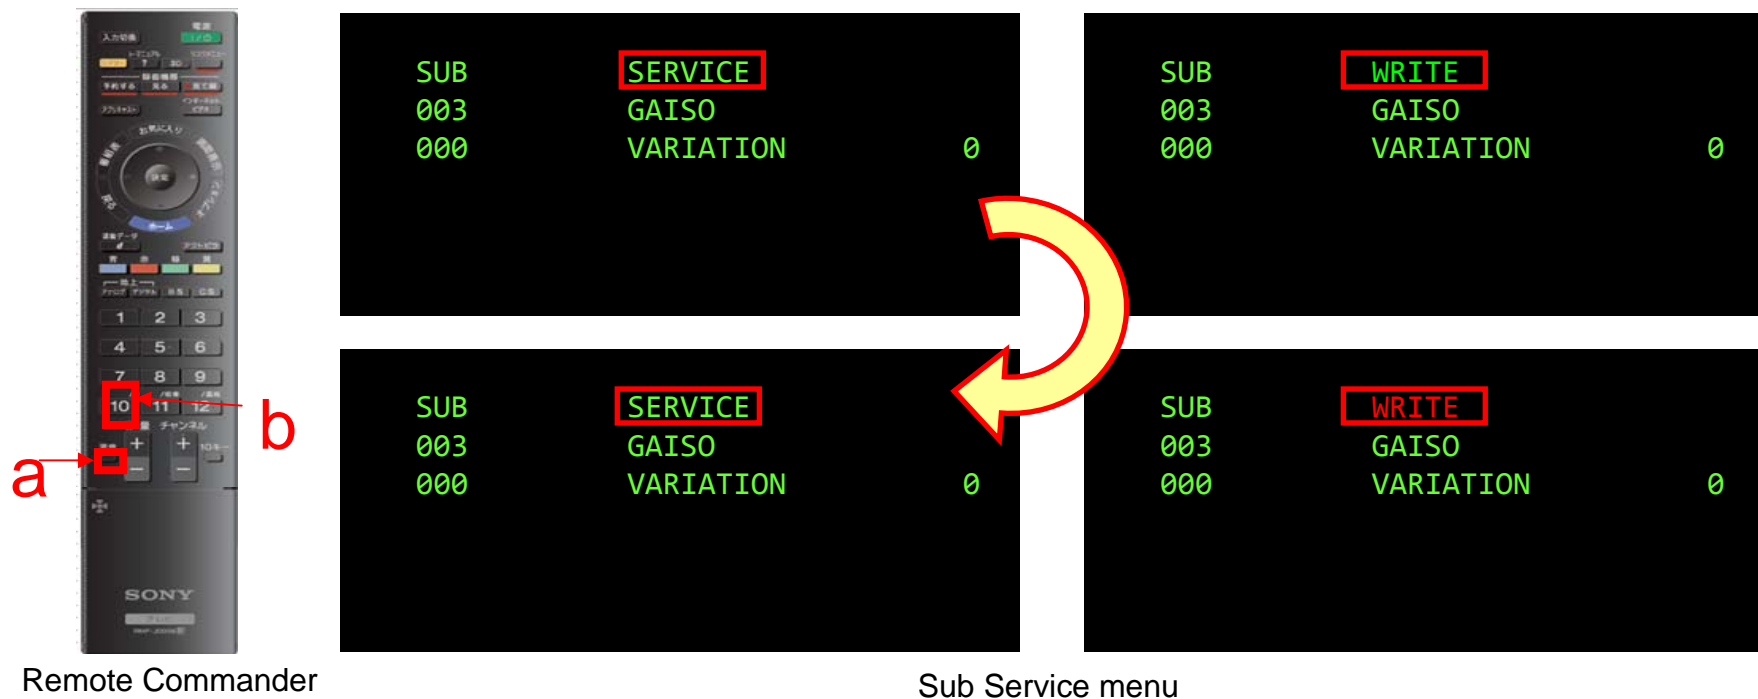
入力切換 電源
1 2 3
4 5 6
7 8 9
10 11 12
チャンネル
+ +
– –
SONY

a
b

Remote Commander

SUB SERVICE
003 GAISO
000 VARIATION 0

SUB WRITE
003 GAISO
000 VARIATION 0

SUB SERVICE
003 GAISO
000 VARIATION 0

SUB WRITE
003 GAISO
000 VARIATION 0

Sub Service menu